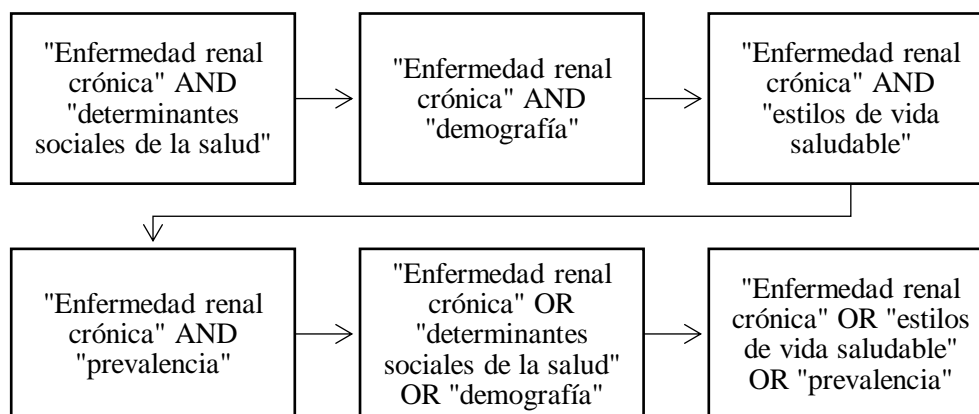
"Enfermedad renal crónica" AND "determinantes sociales de la salud"

"Enfermedad renal crónica" AND "demografía"

"Enfermedad renal crónica" AND "estilos de vida saludable"

"Enfermedad renal crónica" AND "prevalencia"

"Enfermedad renal crónica" OR "determinantes sociales de la salud" OR "demografía"

"Enfermedad renal crónica" OR "estilos de vida saludable" OR "prevalencia"